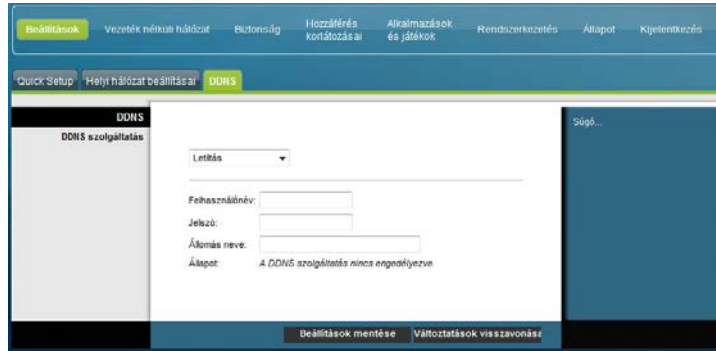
Beállítások
Vezeték nélküli hálózat
Biztonság
Hozzáférés korlátozásai
Alkalmazások és játékok
Rendszerkezelés
Állapot
Kijelentkezés

Quick Setup
Helyi hálózat beállításai
DDNS

DDNS
DDNS szolgáltatás

Súgó...

Letiltás

Felhasználónév:
Jelszó:
Állomás neve:
Állapot: A DDNS szolgáltatás nincs engedélyezve.

Beállítások mentése
Változtatások visszavonása